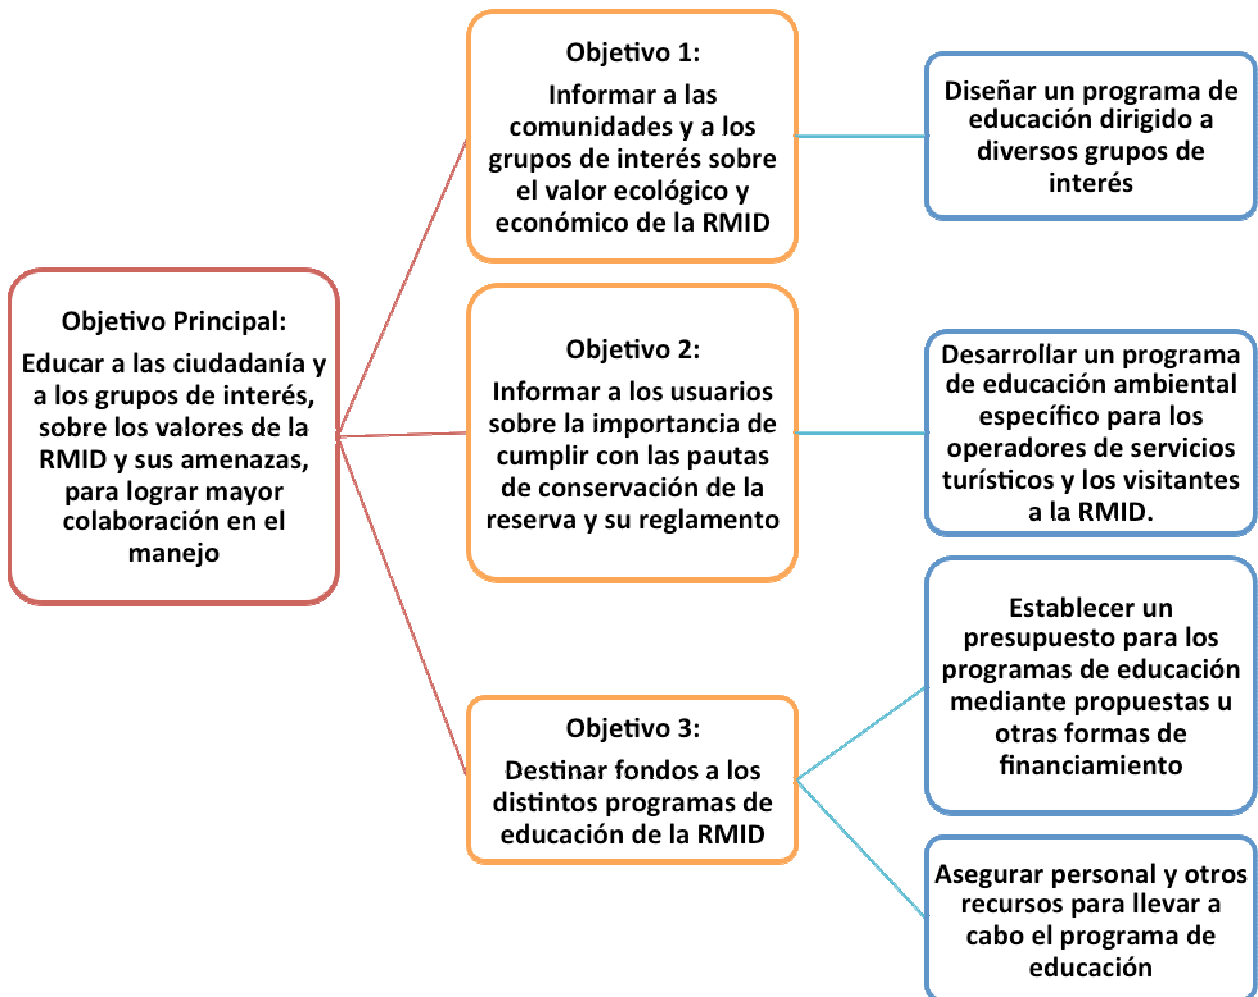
Objetivo Principal:
Educar a las ciudadanía y a los grupos de interés, sobre los valores de la RMID y sus amenazas, para lograr mayor colaboración en el manejo

Objetivo 1:
Informar a las comunidades y a los grupos de interés sobre el valor ecológico y económico de la RMID

Diseñar un programa de educación dirigido a diversos grupos de interés

Objetivo 2:
Informar a los usuarios sobre la importancia de cumplir con las pautas de conservación de la reserva y su reglamento

Desarrollar un programa de educación ambiental específico para los operadores de servicios turísticos y los visitantes a la RMID.

Objetivo 3:
Destinar fondos a los distintos programas de educación de la RMID

Establecer un presupuesto para los programas de educación mediante propuestas u otras formas de financiamiento

Asegurar personal y otros recursos para llevar a cabo el programa de educación